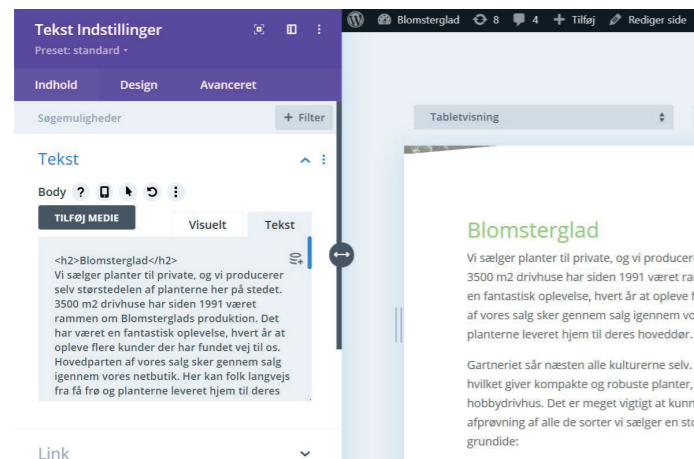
Tekst Indstillinger
Preset: standard

Indhold Design Avanceret

Søgemuligheder
+ Filter

Tekst

Body ?

TILFØJ MEDIE
Visuelt Tekst

<h2>Blomsterglad</h2>
Vi sælger planter til private, og vi producerer selv størstedelen af planterne her på stedet. 3500 m2 drivhuse har siden 1991 været rammen om Blomsterglads produktion. Det har været en fantastisk oplevelse, hvert år at opleve flere kunder der har fundet vej til os. Hovedparten af vores salg sker gennem salg igennem vores netbutik. Her kan folk langvejs fra få frø og planterne leveret hjem til deres

Link

Blomsterglad 8 4 + Tilføj Rediger side

Tabletvisning

Blomsterglad
Vi sælger planter til private, og vi producer
3500 m2 drivhuse har siden 1991 været ra
en fantastisk oplevelse, hvert år at opleve f
af vores salg sker gennem salg igennem vo
planterne leveret hjem til deres hoveddør.

Gartneriet sår næsten alle kulturerne selv.
hvilket giver kompakte og robuste planter,
hobbydrivhus. Det er meget vigtigt at kunn
afprøvning af alle de sorter vi sælger en sto
grundide: